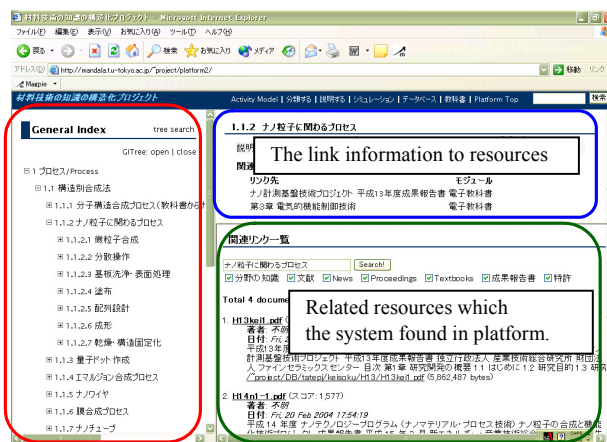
材料技術の知識の構造化プロジェクト - Microsoft Internet Explorer

ファイル(F) 編集(E) 表示(V) お気に入り(A) ツール(T) ヘルプ(H)

戻る 検索 お気に入り メディア

アドレス(D) http://mandala.t.u-tokyo.ac.jp/~project/platform2/ 移動 リンク

Maggie

材料技術の知識の構造化プロジェクト

Activity Model | 分類する | 説明する | シミュレーション | データベース | 教科書 | Platform Top 検索

General Index tree search

GITree: open | close

⊟ 1 プロセス/Process
⊟ 1.1 構造制御合成法
⊞ 1.1.1 分子構造合成プロセス(教科書から
⊟ 1.1.2 ナノ粒子に関わるプロセス
⊞ 1.1.2.1 微粒子合成
⊞ 1.1.2.2 分散操作
⊞ 1.1.2.3 基板洗浄・表面処理
⊞ 1.1.2.4 塗布
⊞ 1.1.2.5 配列設計
⊞ 1.1.2.6 成形
⊞ 1.1.2.7 乾燥・構造固定化
⊞ 1.1.3 量子ドット作成
⊞ 1.1.4 エマルジョン合成プロセス
⊞ 1.1.5 ナノワイヤ
⊞ 1.1.6 膜合成プロセス
⊞ 1.1.7 ナノチューブ

1.1.2 ナノ粒子に関わるプロセス

説明
関連

The link information to resources

リンク先 モジュール
ナノ計測基盤技術プロジェクト 平成13年度成果報告書 電子教科書
第3章 電気的機能制御技術 電子教科書

関連リンク一覧

ナノ粒子に関わるプロセス Search!

☑分野の知識 ☑文献 ☑News ☑Proceedings ☑Textbooks ☑成果報告書 ☑特許

Total 4 docume

Related resources which the system found in platform.

1 H13kei1.pdf
著者: 不明
日付: Fri, 2
平成13年
計測基盤技術プロジェクト 平成13年度成果報告書 独立行政法人 産業技術総合研究所 財団法人 ファインセラミックスセンター 目次 第1章 研究開発の概要 1.1 はじめに 1.2 研究目的 1.3 研究内容
~project/DB/tatepj/keisoku/H13/H13kei1.pdf (5,862,487 bytes)

2 H14n1-1.pdf (スコア: 1,577)
著者: 不明
日付: Fri, 20 Feb 2004 17:54:19
平成 14 年度 ナノテクノロジープログラム (ナノマテリアル・プロセス技術) ナノ粒子の合成と機能化 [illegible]